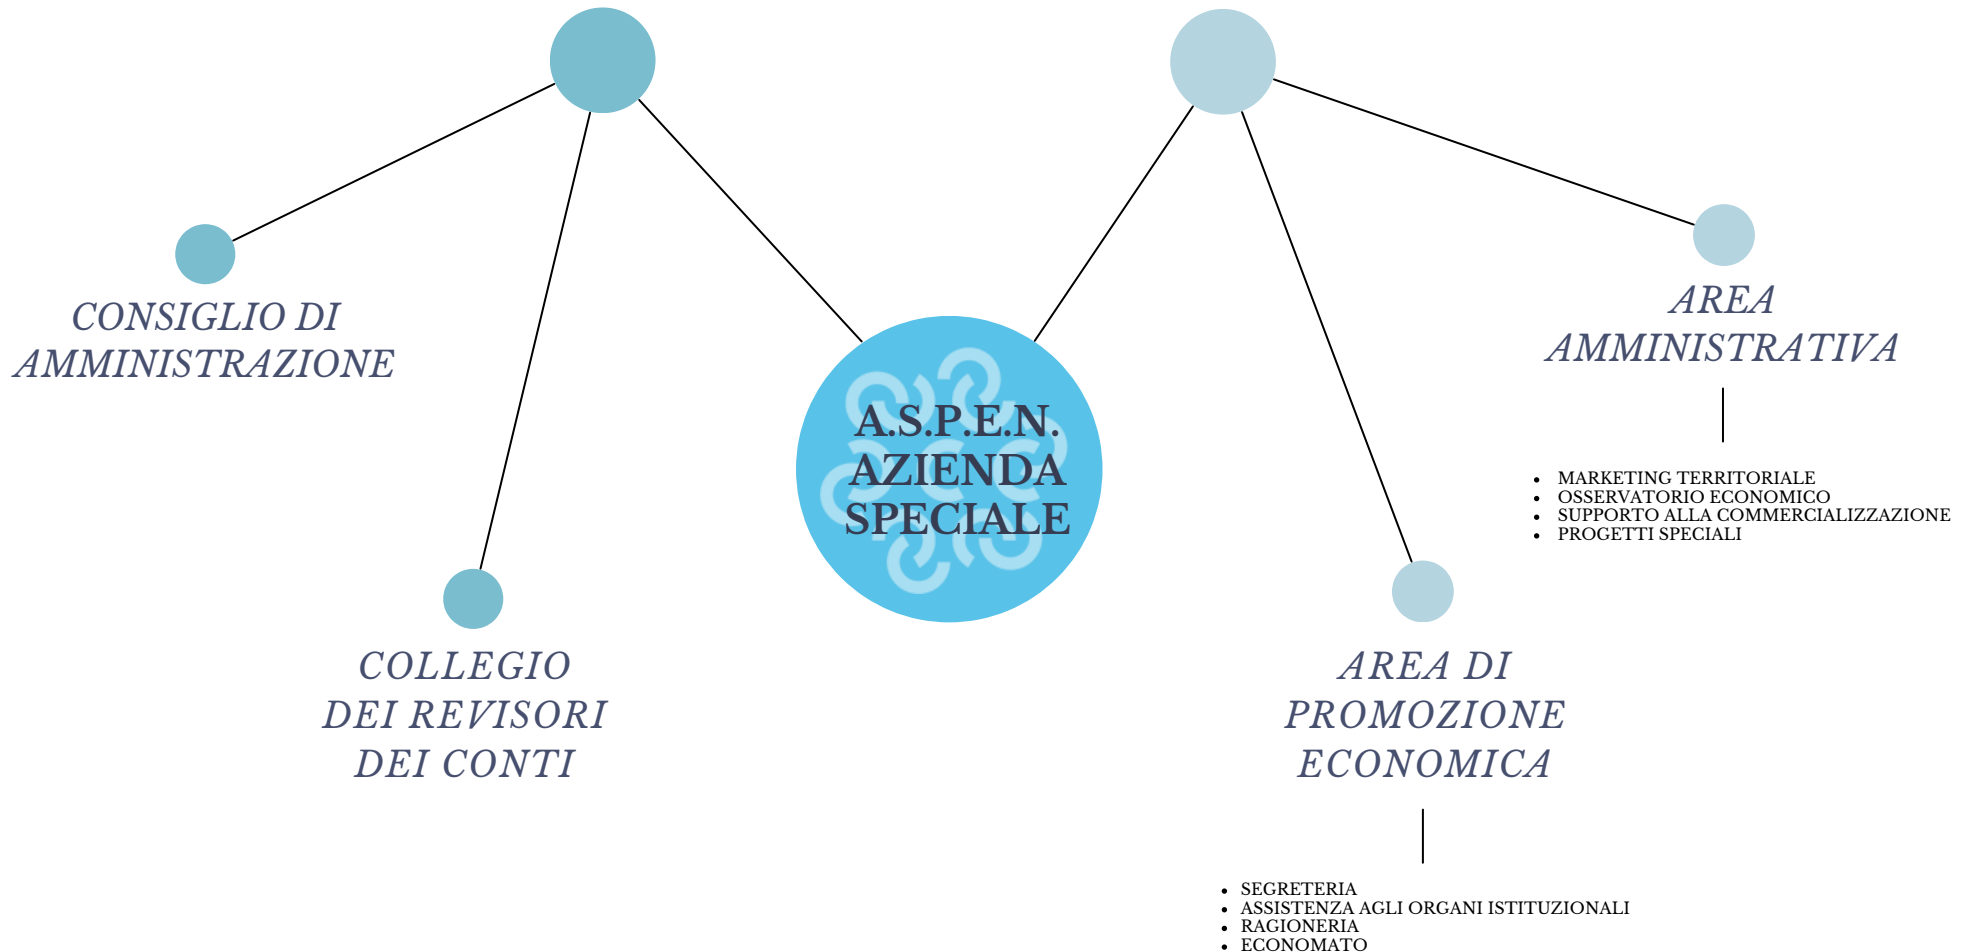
CONSIGLIO DI AMMINISTRAZIONE

COLLEGIO DEI REVISORI DEI CONTI

A.S.P.E.N. AZIENDA SPECIALE

AREA AMMINISTRATIVA

- MARKETING TERRITORIALE
- OSSERVATORIO ECONOMICO
- SUPPORTO ALLA COMMERCIALIZZAZIONE
- PROGETTI SPECIALI

AREA DI PROMOZIONE ECONOMICA

- SEGRETERIA
- ASSISTENZA AGLI ORGANI ISTITUZIONALI
- RAGIONERIA
- ECONOMATO